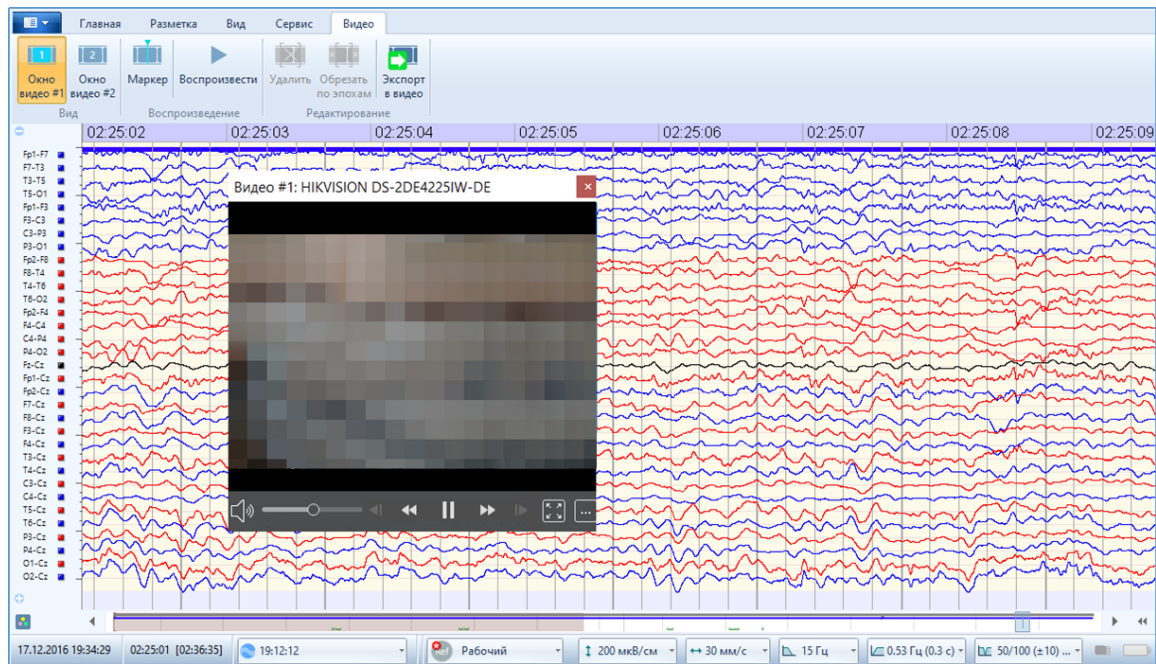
Главная Разметка Вид Сервис Видео

Окно видео #1 | Окно видео #2 | Маркер | Воспроизвести | Удалить | Обрезать по эпохам | Экспорт в видео

Вид | Воспроизведение | Редактирование

02:25:02 02:25:03 02:25:04 02:25:05 02:25:06 02:25:07 02:25:08 02:25:09

Fp1-F7
F7-T3
T3-T5
T5-O1
Fp1-F3
F3-C3
C3-P3
P3-O1
Fp2-F8
F8-T4
T4-T6
T6-O2
Fp2-F4
F4-C4
C4-P4
P4-O2
Fz-Cz
Fp1-Cz
Fp2-Cz
F7-Cz
F8-Cz
F3-Cz
F4-Cz
T3-Cz
T4-Cz
C3-Cz
C4-Cz
T5-Cz
T6-Cz
P3-Cz
P4-Cz
O1-Cz
O2-Cz

Видео #1: HIKVISION DS-2DE4225IW-DE

17.12.2016 19:34:29 | 02:25:01 [02:36:35] | 19:12:12 | Рабочий | 200 мкВ/см | 30 мм/с | 15 Гц | 0.53 Гц (0.3 с) | 50/100 (±10) ...